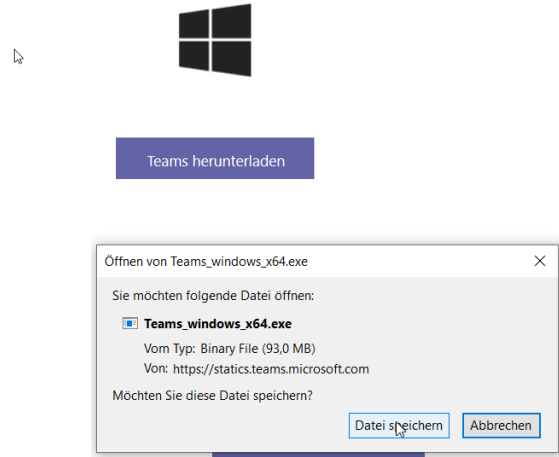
Teams herunterladen

Öffnen von Teams_windows_x64.exe

Sie möchten folgende Datei öffnen:

Teams_windows_x64.exe

Vom Typ: Binary File (93,0 MB)

Von: https://statics.teams.microsoft.com

Möchten Sie diese Datei speichern?

Datei speichern

Abbrechen